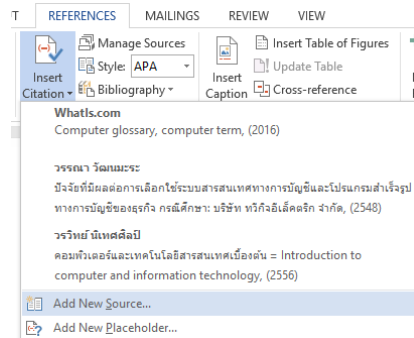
T REFERENCES MAILINGS REVIEW VIEW

Insert Citation

Manage Sources

Style: APA

Bibliography

Insert Caption

Insert Table of Figures

Update Table

Cross-reference

WhatIs.com
Computer glossary, computer term, (2016)

วรรณา วัฒนมะระ
ปัจจัยที่มีผลต่อการเลือกใช้ระบบสารสนเทศทางการบัญชีและโปรแกรมสำเร็จรูปทางการบัญชีของธุรกิจ กรณีศึกษา: บริษัท ทวิกิจอีเล็คตริก จำกัด, (2548)

วรวิทย์ นิเทศศิลป์
คอมพิวเตอร์และเทคโนโลยีสารสนเทศเบื้องต้น = Introduction to computer and information technology, (2556)

Add New Source...

Add New Placeholder...